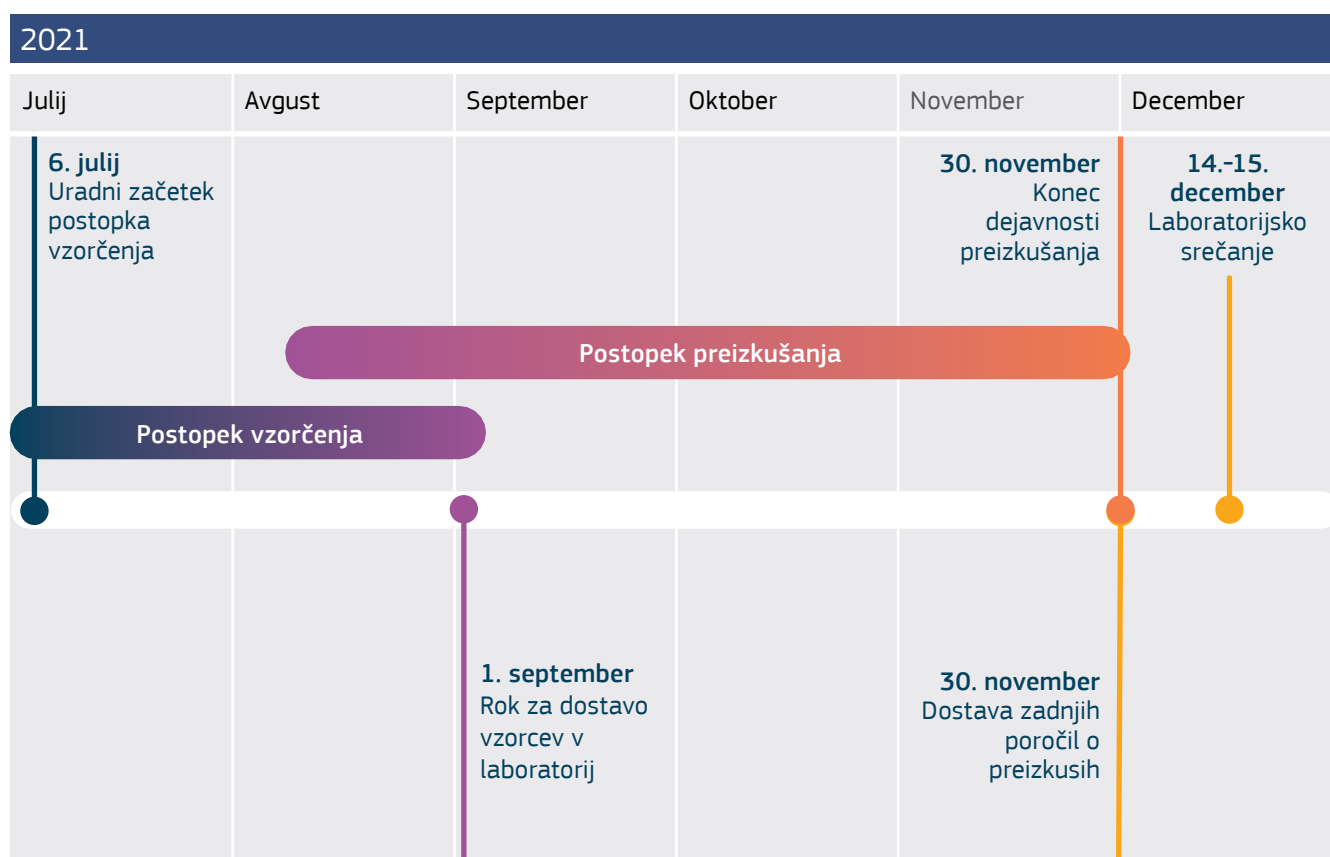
2021

Julij | Avgust | September | Oktober | November | December

6. julij
Uradni začetek postopka vzorčenja

30. november
Konec dejavnosti preizkušanja

14.–15. december
Laboratorijsko srečanje

Postopek preizkušanja

Postopek vzorčenja

1. september
Rok za dostavo vzorcev v laboratorij

30. november
Dostava zadnjih poročil o preizkusih